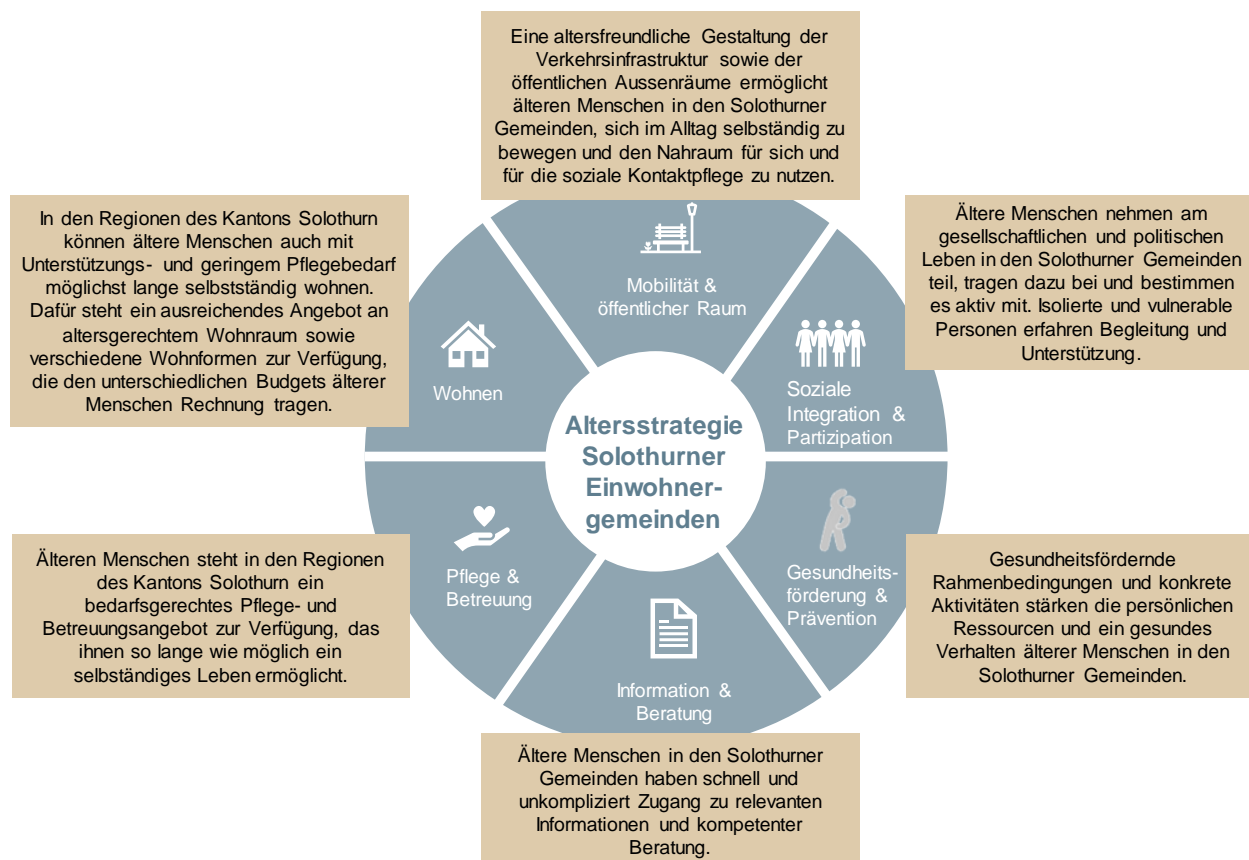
Eine altersfreundliche Gestaltung der Verkehrsinfrastruktur sowie der öffentlichen Aussenräume ermöglicht älteren Menschen in den Solothurner Gemeinden, sich im Alltag selbständig zu bewegen und den Nahraum für sich und für die soziale Kontaktpflege zu nutzen.

In den Regionen des Kantons Solothurn können ältere Menschen auch mit Unterstützungs- und geringem Pflegebedarf möglichst lange selbstständig wohnen. Dafür steht ein ausreichendes Angebot an altersgerechtem Wohnraum sowie verschiedene Wohnformen zur Verfügung, die den unterschiedlichen Budgets älterer Menschen Rechnung tragen.

Ältere Menschen nehmen am gesellschaftlichen und politischen Leben in den Solothurner Gemeinden teil, tragen dazu bei und bestimmen es aktiv mit. Isolierte und vulnerable Personen erfahren Begleitung und Unterstützung.

Mobilität & öffentlicher Raum

Wohnen

Soziale Integration & Partizipation

Altersstrategie Solothurner Einwohnergemeinden

Pflege & Betreuung

Gesundheitsförderung & Prävention

Information & Beratung

Älteren Menschen steht in den Regionen des Kantons Solothurn ein bedarfsgerechtes Pflege- und Betreuungsangebot zur Verfügung, das ihnen so lange wie möglich ein selbständiges Leben ermöglicht.

Gesundheitsfördernde Rahmenbedingungen und konkrete Aktivitäten stärken die persönlichen Ressourcen und ein gesundes Verhalten älterer Menschen in den Solothurner Gemeinden.

Ältere Menschen in den Solothurner Gemeinden haben schnell und unkompliziert Zugang zu relevanten Informationen und kompetenter Beratung.